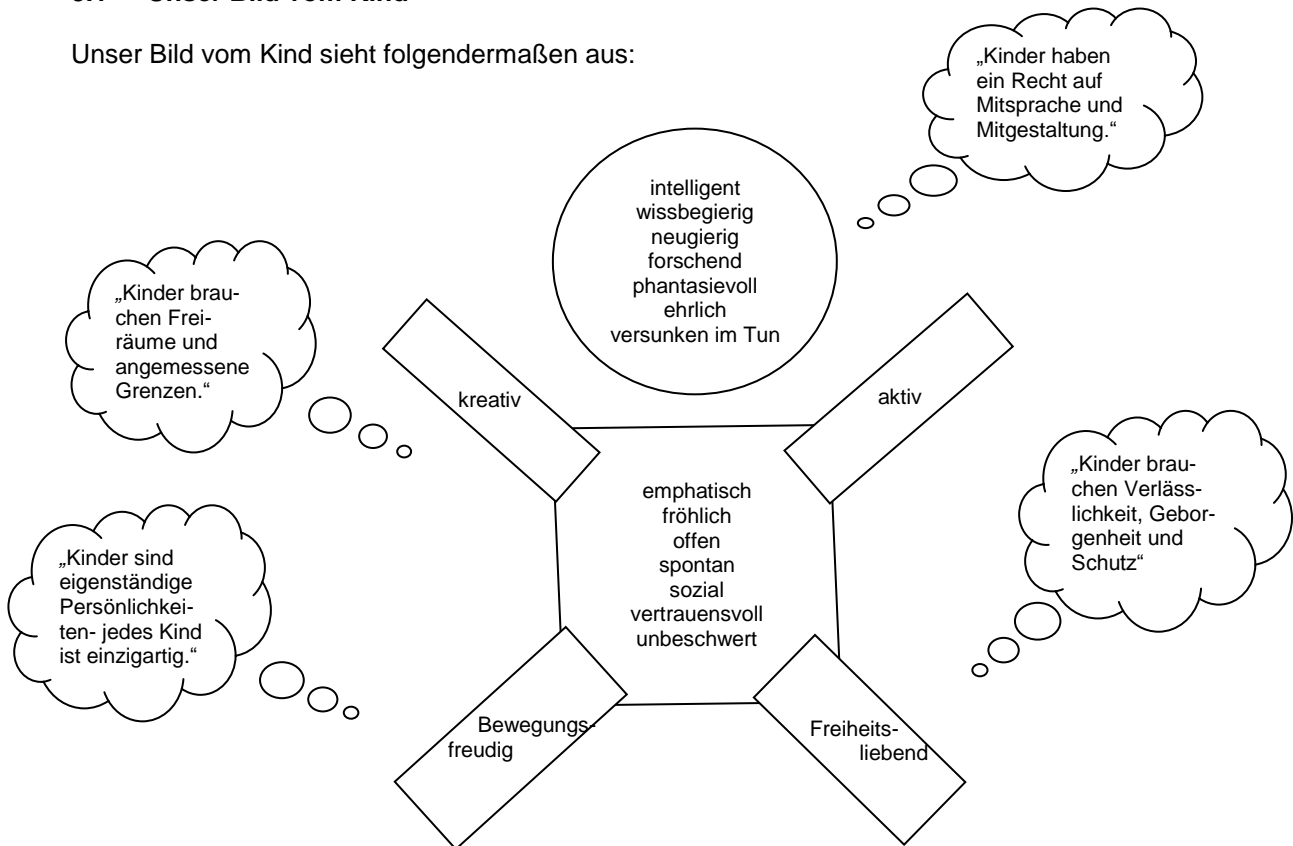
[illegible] Unser Bild vom Kind

Unser Bild vom Kind sieht folgendermaßen aus:

„Kinder haben ein Recht auf Mitsprache und Mitgestaltung."

intelligent
wissbegierig
neugierig
forschend
phantasievoll
ehrlich
versunken im Tun

„Kinder brauchen Freiräume und angemessene Grenzen."

kreativ

aktiv

„Kinder brauchen Verlässlichkeit, Geborgenheit und Schutz"

emphatisch
fröhlich
offen
spontan
sozial
vertrauensvoll
unbeschwert

„Kinder sind eigenständige Persönlichkeiten- jedes Kind ist einzigartig."

Bewegungsfreudig

Freiheitsliebend